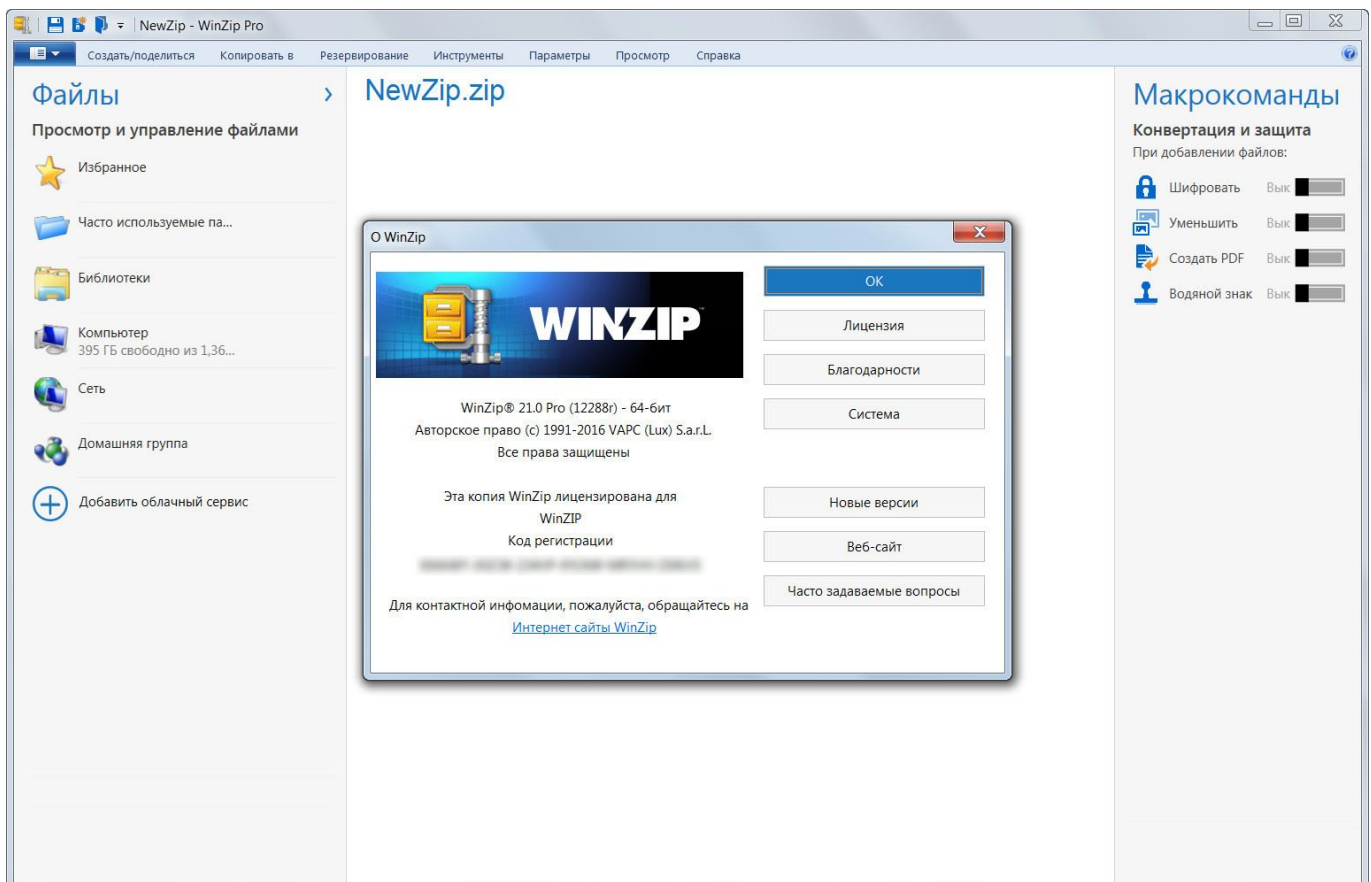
NewZip - WinZip Pro

Создать/поделиться Копировать в Резервирование Инструменты Параметры Просмотр Справка

Файлы ›

Просмотр и управление файлами

Избранное

Часто используемые па...

Библиотеки

Компьютер
395 ГБ свободно из 1,36...

Сеть

Домашняя группа

Добавить облачный сервис

NewZip.zip

О WinZip

WINZIP

WinZip® 21.0 Pro (12288r) - 64-бит
Авторское право (c) 1991-2016 VAPC (Lux) S.a.r.L.
Все права защищены

Эта копия WinZip лицензирована для
WinZIP
Код регистрации
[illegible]

Для контактной инфомации, пожалуйста, обращайтесь на
Интернет сайты WinZip

OK

Лицензия

Благодарности

Система

Новые версии

Веб-сайт

Часто задаваемые вопросы

Макрокоманды

Конвертация и защита
При добавлении файлов:

Шифровать Вык

Уменьшить Вык

Создать PDF Вык

Водяной знак Вык